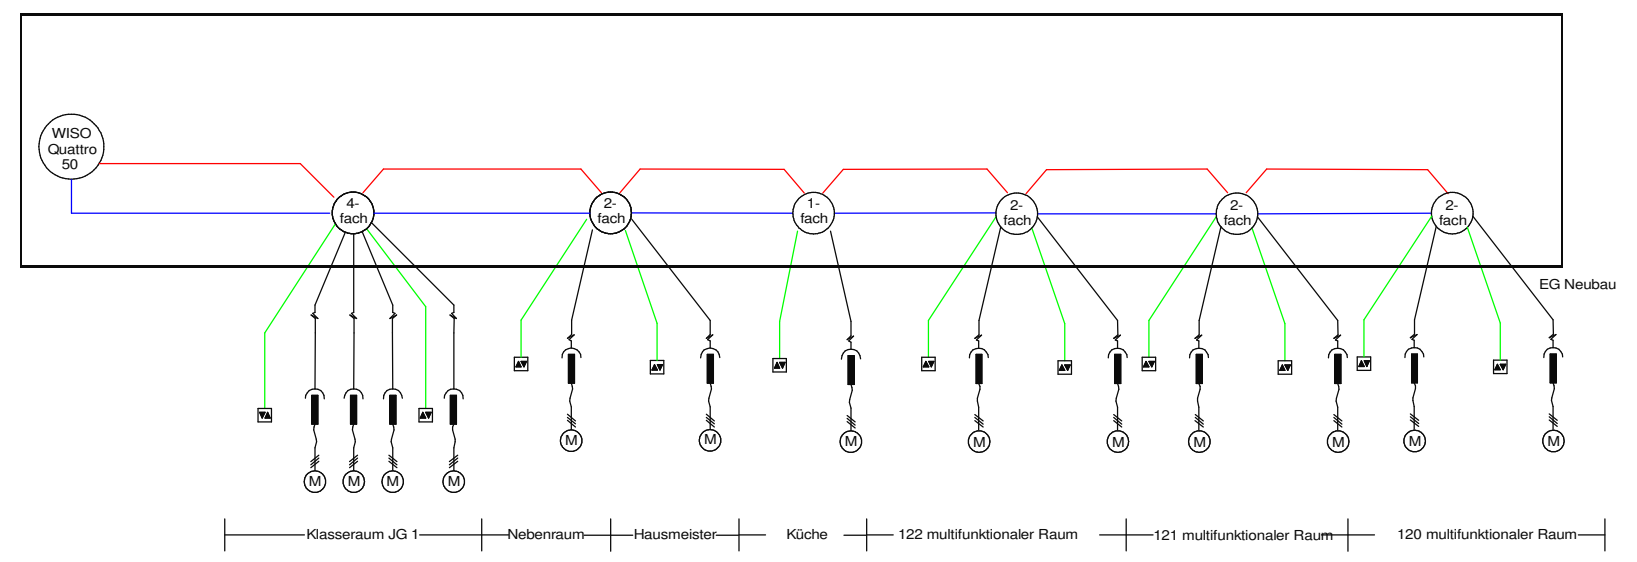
WISO Quattro 50

4-fach

2-fach

1-fach

2-fach

2-fach

2-fach

EG Neubau

M M M M M M M M M M M M M M M M

Klasseraum JG 1 Nebenraum Hausmeister Küche 122 multifunktionaler Raum 121 multifunktionaler Raum 120 multifunktionaler Raum